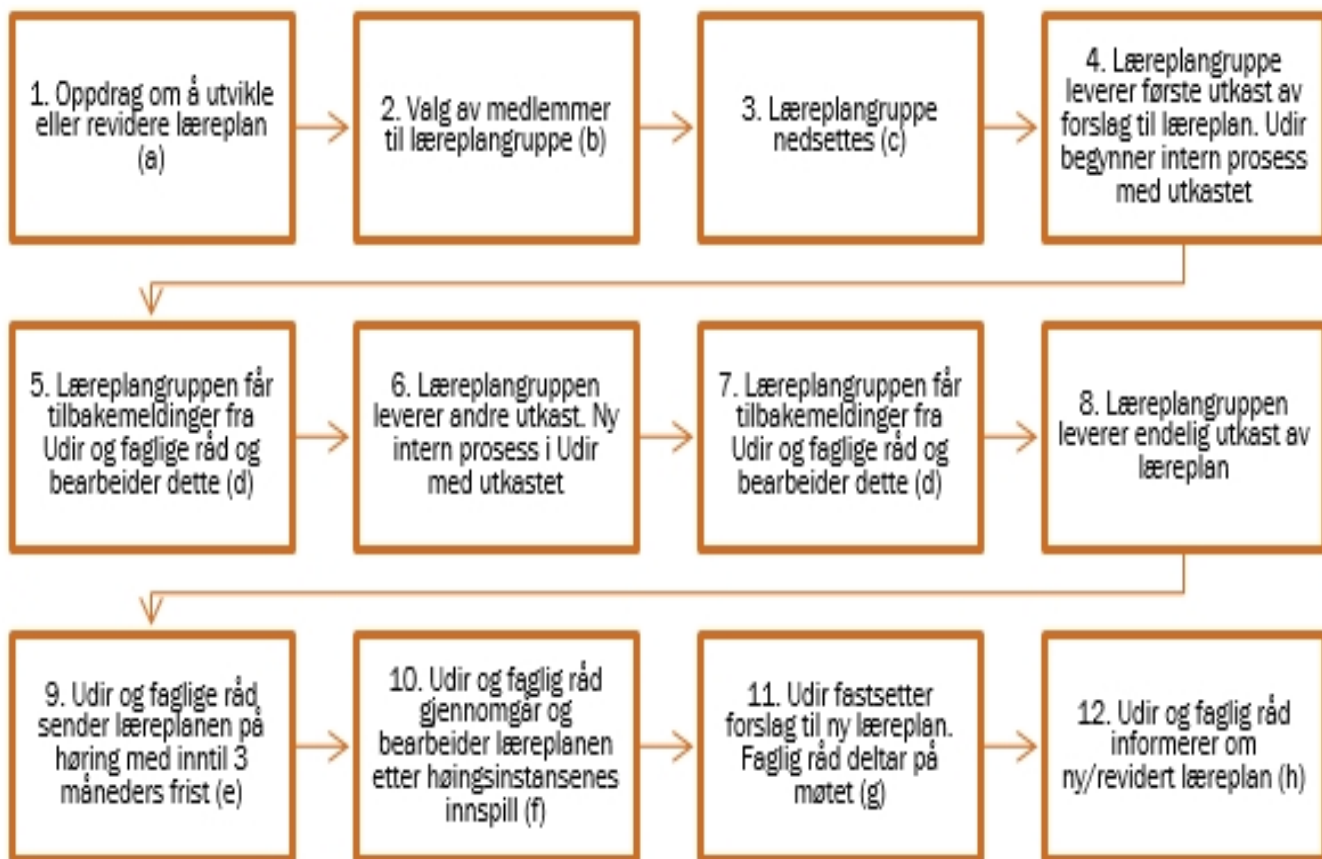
1. Oppdrag om å utvikle eller revidere læreplan (a)

2. Valg av medlemmer til læreplangruppe (b)

3. Læreplangruppe nedsettes (c)

4. Læreplangruppe leverer første utkast av forslag til læreplan. Udir begynner intern prosess med utkastet

5. Læreplangruppen får tilbakemeldinger fra Udir og faglige råd og bearbeider dette (d)

6. Læreplangruppen leverer andre utkast. Ny intern prosess i Udir med utkastet

7. Læreplangruppen får tilbakemeldinger fra Udir og faglige råd og bearbeider dette (d)

8. Læreplangruppen leverer endelig utkast av læreplan

9. Udir og faglige råd sender læreplanen på høring med inntil 3 måneders frist (e)

10. Udir og faglig råd gjennomgår og bearbeider læreplanen etter høingsinstansenes innspill (f)

11. Udir fastsetter forslag til ny læreplan. Faglig råd deltar på møtet (g)

12. Udir og faglig råd informerer om ny/revidert læreplan (h)